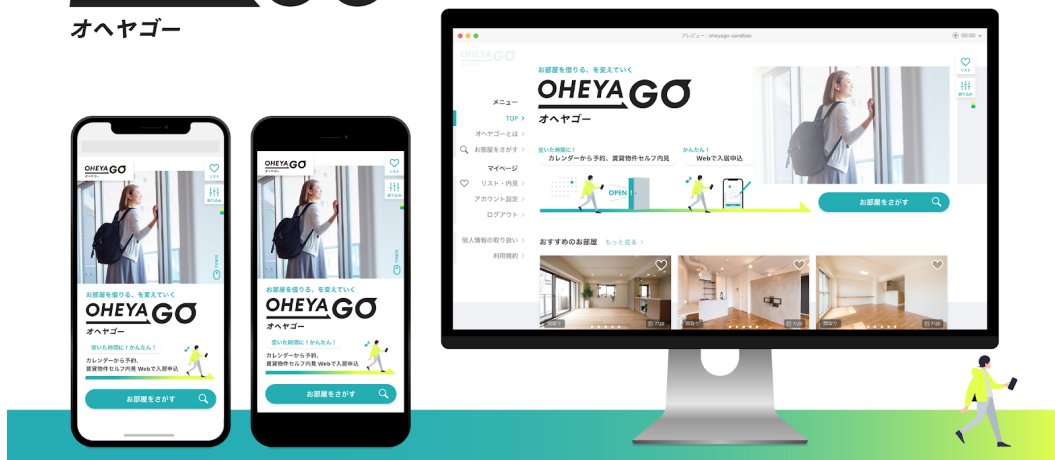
オヘヤゴー

プレビュー : oheyago-sandbox

メニュー
TOP
オヘヤゴーとは
お部屋をさがす
マイページ
リスト・内見
アカウント設定
ログアウト
個人情報の取り扱い
利用規約

お部屋を借りる、を変えていく
OHEYA GO
オヘヤゴー

空いた時間に！
カレンダーから予約、賃貸物件セルフ内見
かんたん！
Webで入居申込
OPEN

お部屋をさがす

おすすめのお部屋 もっと見る

リスト
絞り込み

OHEYA GO
オヘヤゴー
お部屋を借りる、を変えていく
OHEYA GO
オヘヤゴー
空いた時間に！かんたん！
カレンダーから予約、賃貸物件セルフ内見 Webで入居申込
お部屋をさがす

OHEYA GO
オヘヤゴー
お部屋を借りる、を変えていく
OHEYA GO
オヘヤゴー
空いた時間に！かんたん！
カレンダーから予約、賃貸物件セルフ内見 Webで入居申込
お部屋をさがす